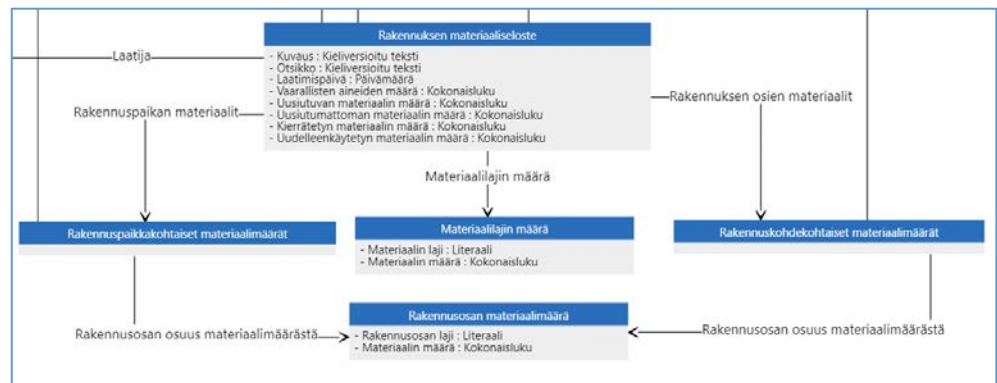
Rakennuksen materiaaliseloste

- Kuvaus : Kieliversioitu teksti
- Otsikko : Kieliversioitu teksti
- Laatimispäivä : Päivämäärä
- Vaarallisten aineiden määrä : Kokonaisluku
- Uusiutuvan materiaalin määrä : Kokonaisluku
- Uusiutumattoman materiaalin määrä : Kokonaisluku
- Kierrätetyn materiaalin määrä : Kokonaisluku
- Uudelleenkäytetyn materiaalin määrä : Kokonaisluku

Laatija

Rakennuspaikan materiaalit

Rakennuksen osien materiaalit

Materiaalilajin määrä

Rakennuspaikkakohtaiset materiaalimäärät

Materiaalilajin määrä

- Materiaalin laji : Literaali
- Materiaalin määrä : Kokonaisluku

Rakennuskohdekohtaiset materiaalimäärät

Rakennusosan osuus materiaalimäärästä

Rakennusosan materiaalimäärä

- Rakennusosan laji : Literaali
- Materiaalin määrä : Kokonaisluku

Rakennusosan osuus materiaalimäärästä